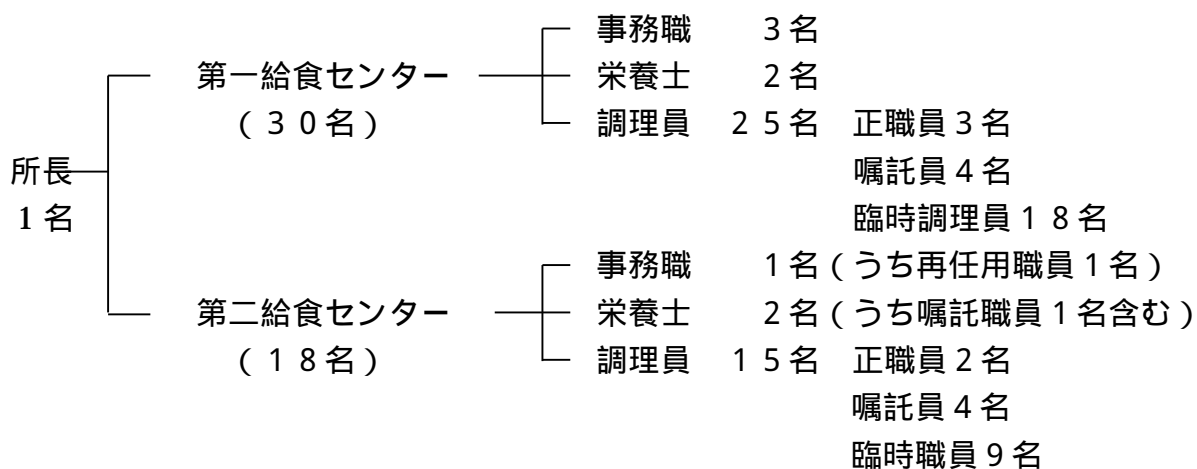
所長
1名

第一給食センター
（30名）

事務職　3名
栄養士　2名
調理員　25名　正職員3名
嘱託員4名
臨時調理員18名

第二給食センター
（18名）

事務職　1名（うち再任用職員1名）
栄養士　2名（うち嘱託職員1名含む）
調理員　15名　正職員2名
嘱託員4名
臨時職員9名